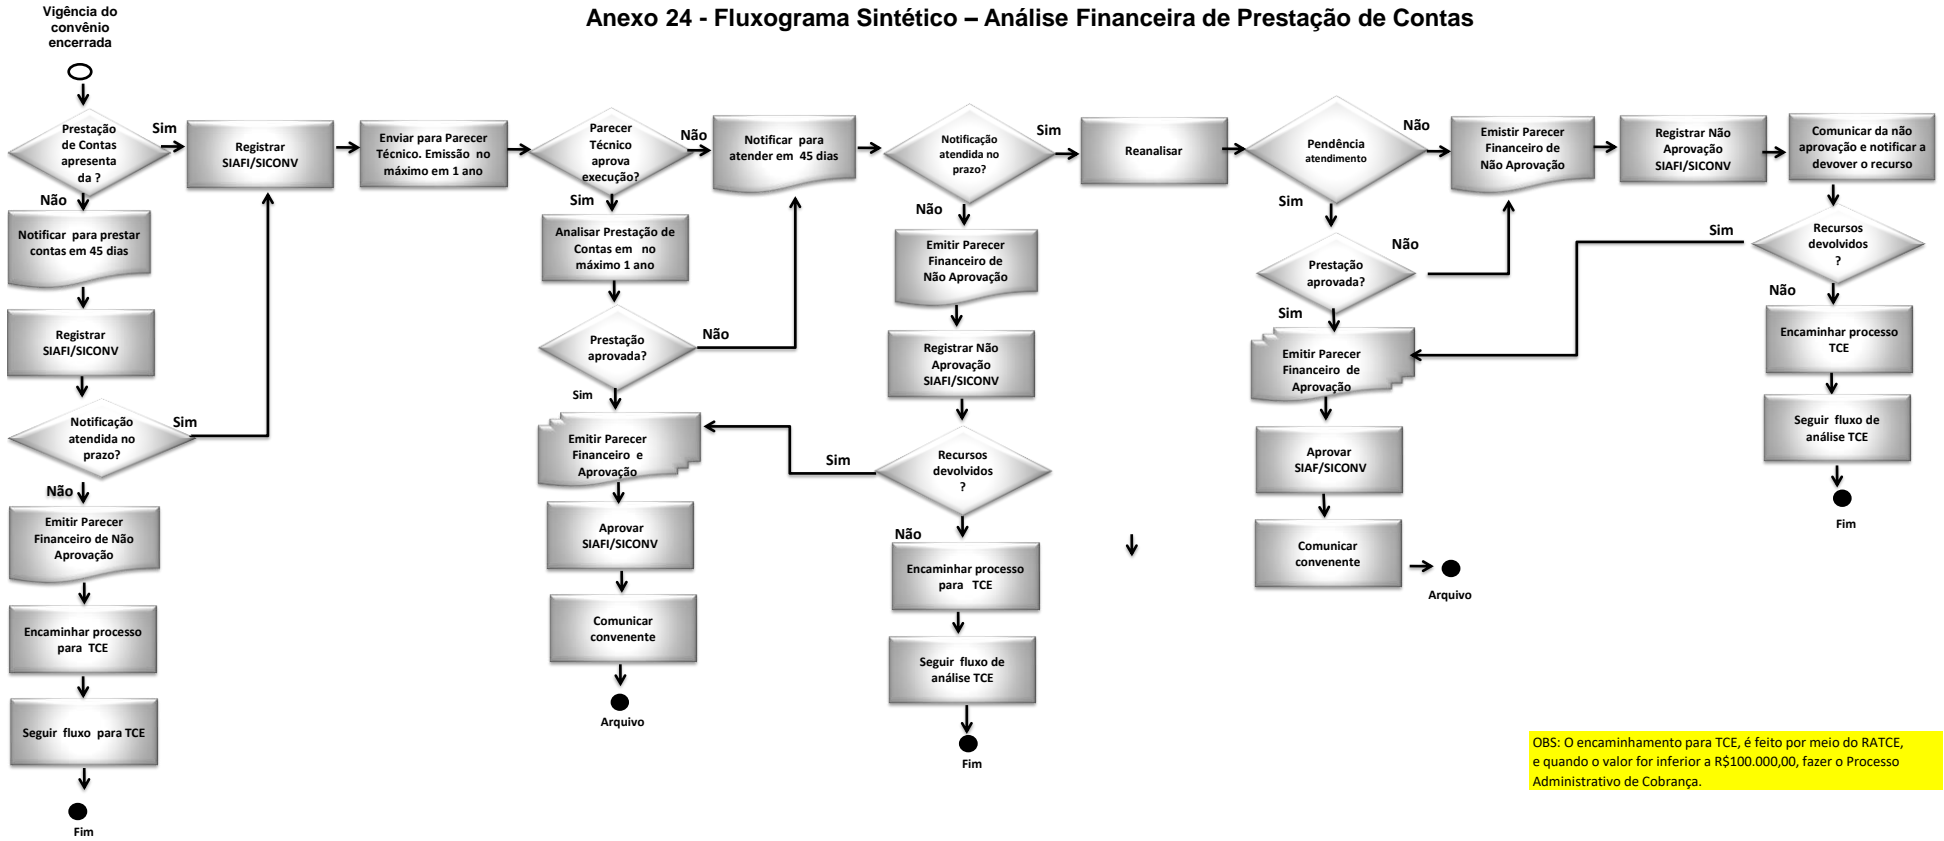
Anexo 24 - Fluxograma Sintético – Análise Financeira de Prestação de Contas

Vigência do convênio encerrada

Prestação de Contas apresentada ?

Sim

Registrar SIAFI/SICONV

Enviar para Parecer Técnico. Emissão no máximo em 1 ano

Parecer Técnico aprova execução?

Não

Notificar para atender em 45 dias

Notificação atendida no prazo?

Sim

Reanalisar

Pendência atendimento

Não

Emitir Parecer Financeiro de Não Aprovação

Registrar Não Aprovação SIAFI/SICONV

Comunicar da não aprovação e notificar a devover o recurso

Não

Notificar para prestar contas em 45 dias

Registrar SIAFI/SICONV

Notificação atendida no prazo?

Sim

Não

Emitir Parecer Financeiro de Não Aprovação

Encaminhar processo para TCE

Seguir fluxo para TCE

Fim

Sim

Analisar Prestação de Contas em no máximo 1 ano

Prestação aprovada?

Não

Sim

Emitir Parecer Financeiro e Aprovação

Aprovar SIAFI/SICONV

Comunicar convenente

Arquivo

Não

Emitir Parecer Financeiro de Não Aprovação

Registrar Não Aprovação SIAFI/SICONV

Recursos devolvidos ?

Sim

Não

Encaminhar processo para TCE

Seguir fluxo de análise TCE

Fim

Sim

Prestação aprovada?

Não

Sim

Emitir Parecer Financeiro de Aprovação

Aprovar SIAF/SICONV

Comunicar convenente

Arquivo

Sim

Recursos devolvidos ?

Não

Encaminhar processo TCE

Seguir fluxo de análise TCE

Fim

OBS: O encaminhamento para TCE, é feito por meio do RATCE, e quando o valor for inferior a R$100.000,00, fazer o Processo Administrativo de Cobrança.